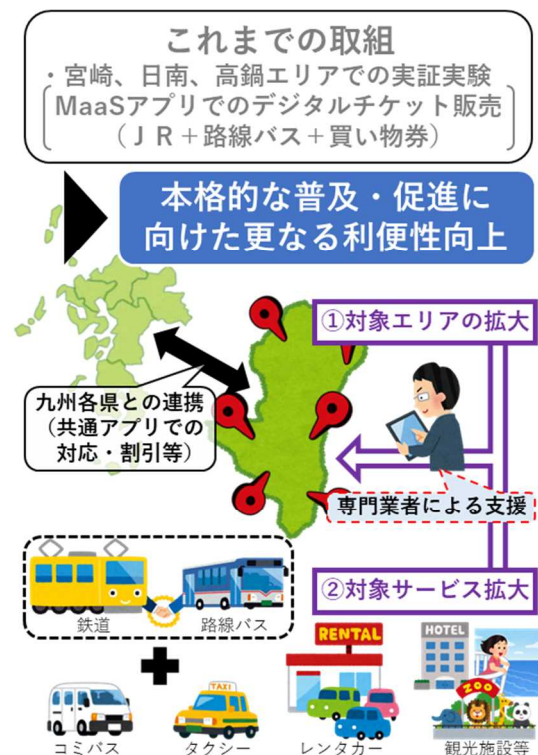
これまでの取組
・宮崎、日南、高鍋エリアでの実証実験
MaaSアプリでのデジタルチケット販売
（ＪＲ＋路線バス＋買い物券）

本格的な普及・促進に向けた更なる利便性向上

①対象エリアの拡大

九州各県との連携（共通アプリでの対応・割引等）

専門業者による支援

②対象サービス拡大

鉄道

路線バス

RENTAL

HOTEL

TAXI

ZOO

コミバス

タクシー

レンタカー

観光施設等